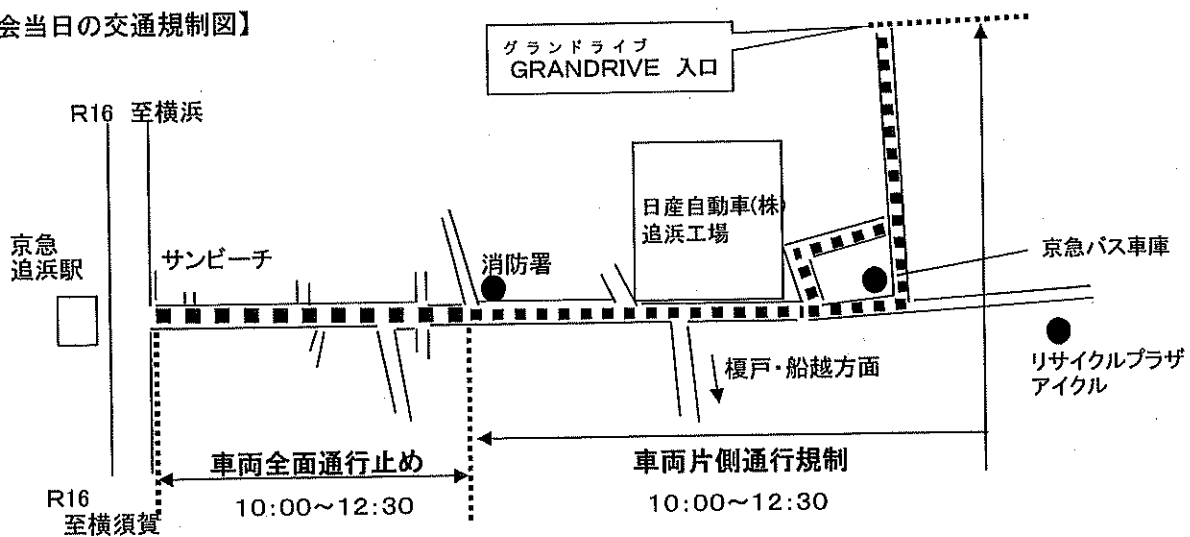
会当日の交通規制図】

グランドライブ
GRANDRIVE 入口

R16 至横浜

京急
追浜駅

サンビーチ

消防署

日産自動車(株)
追浜工場

京急バス車庫

榎戸・船越方面

リサイクルプラザ
アイクル

車両全面通行止め
10:00～12:30

車両片側通行規制
10:00～12:30

R16
至横須賀